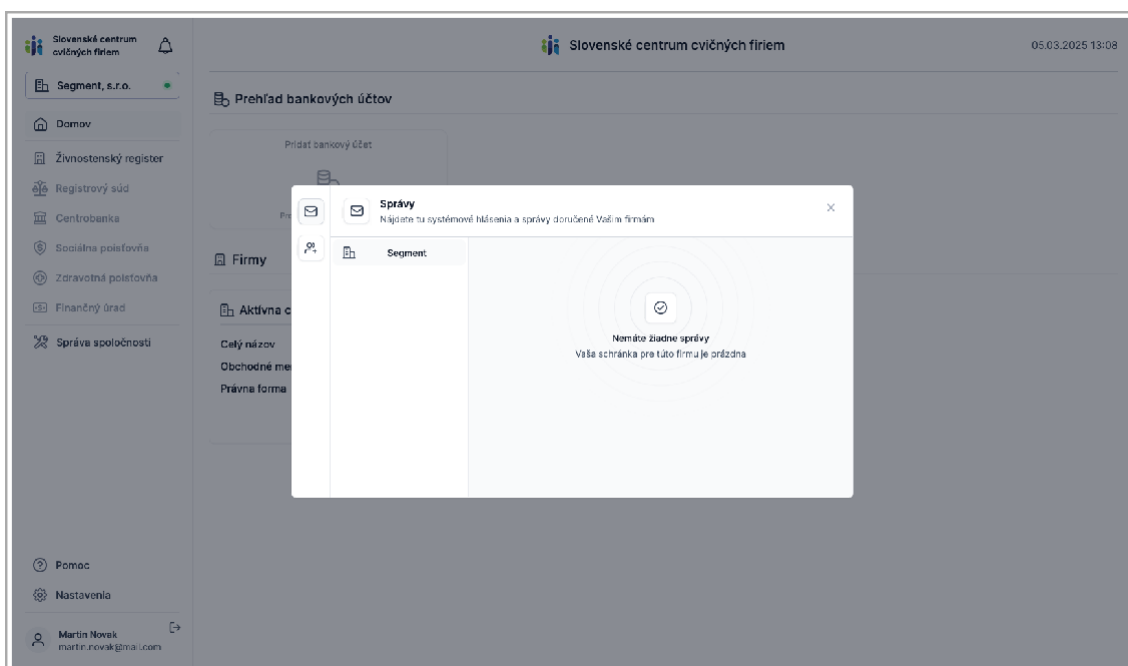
Slovenské centrum cvičných firiem

Segment, s.r.o.

Domov

Živnostenský register

Registrový súd

Centrobanka

Sociálna poisťovňa

Zdravotná poisťovňa

Finančný úrad

Správa spoločnosti

Pomoc

Nastavenia

Martin Novak
martin.novak@mail.com

Slovenské centrum cvičných firiem

05.03.2025 13:08

Prehľad bankových účtov

Pridať bankový účet

Pr

Firmy

Aktívna c

Celý názov

Obchodné me

Právna forma

Správy
Nájdete tu systémové hlásenia a správy doručené Vašim firmám

Segment

Nemáte žiadne správy
Vaša schránka pre túto firmu je prázdna